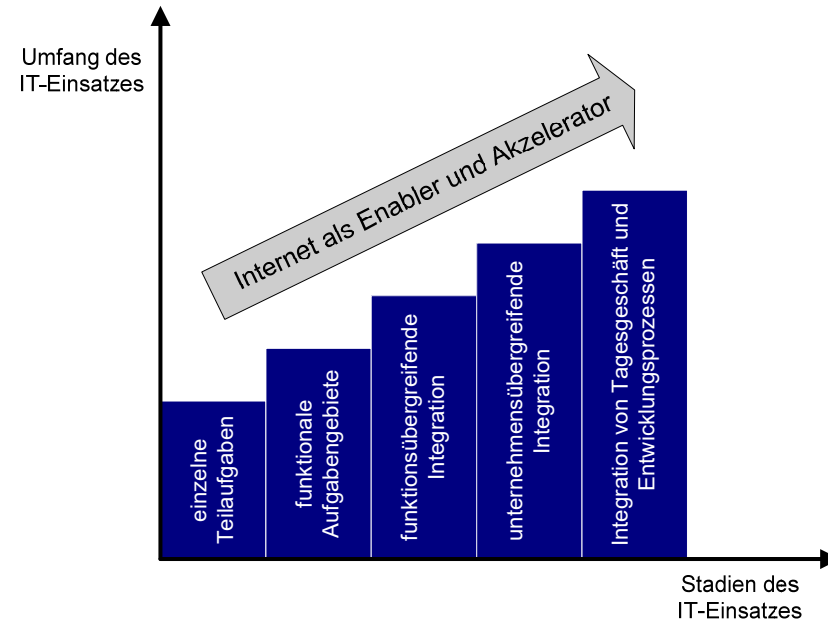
Umfang des IT-Einsatzes

Internet als Enabler und Akzelerator

einzelne Teilaufgaben

funktionale Aufgabengebiete

funktionsübergreifende Integration

unternehmensübergreifende Integration

Integration von Tagesgeschäft und Entwicklungsprozessen

Stadien des IT-Einsatzes